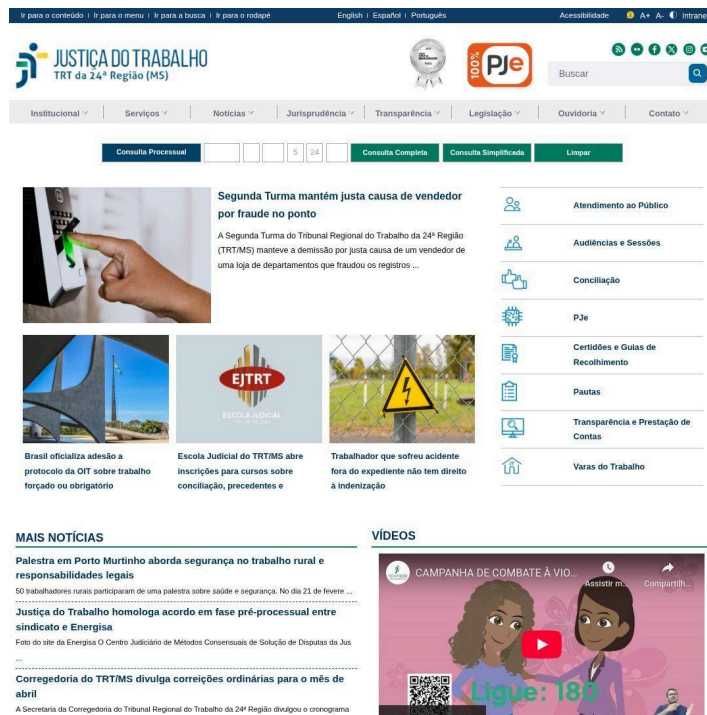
Ir para o conteúdo | Ir para o menu | Ir para a busca | Ir para o rodapé

English | Español | Português

Acessibilidade A+ A- Intranet

JUSTIÇA DO TRABALHO
TRT da 24ª Região (MS)

100% PJe

Buscar

Institucional | Serviços | Notícias | Jurisprudência | Transparência | Legislação | Ouvidoria | Contato

Consulta Processual | 5 | 24 | Consulta Completa | Consulta Simplificada | Limpar

Segunda Turma mantém justa causa de vendedor por fraude no ponto

A Segunda Turma do Tribunal Regional do Trabalho da 24ª Região (TRT/MS) manteve a demissão por justa causa de um vendedor de uma loja de departamentos que fraudou os registros ...

Atendimento ao Público

Audiências e Sessões

Conciliação

PJe

Certidões e Guias de Recolhimento

Pautas

Transparência e Prestação de Contas

Varas do Trabalho

EJTRT
ESCOLA JUDICIAL

Brasil oficializa adesão a protocolo da OIT sobre trabalho forçado ou obrigatório

Escola Judicial do TRT/MS abre inscrições para cursos sobre conciliação, precedentes e

Trabalhador que sofreu acidente fora do expediente não tem direito à indenização

MAIS NOTÍCIAS

Palestra em Porto Murtinho aborda segurança no trabalho rural e responsabilidades legais

50 trabalhadores rurais participaram de uma palestra sobre saúde e segurança. No dia 21 de fevere ...

Justiça do Trabalho homologa acordo em fase pré-processual entre sindicato e Energisa

Foto do site da Energisa O Centro Judiciário de Métodos Consensuais de Solução de Disputas da Jus ...

Corregedoria do TRT/MS divulga correições ordinárias para o mês de abril

A Secretaria da Corregedoria do Tribunal Regional do Trabalho da 24ª Região divulgou o cronograma

VÍDEOS

CAMPANHA DE COMBATE À VIO...

Assistir m...

Compartilh...

Ligue: 180